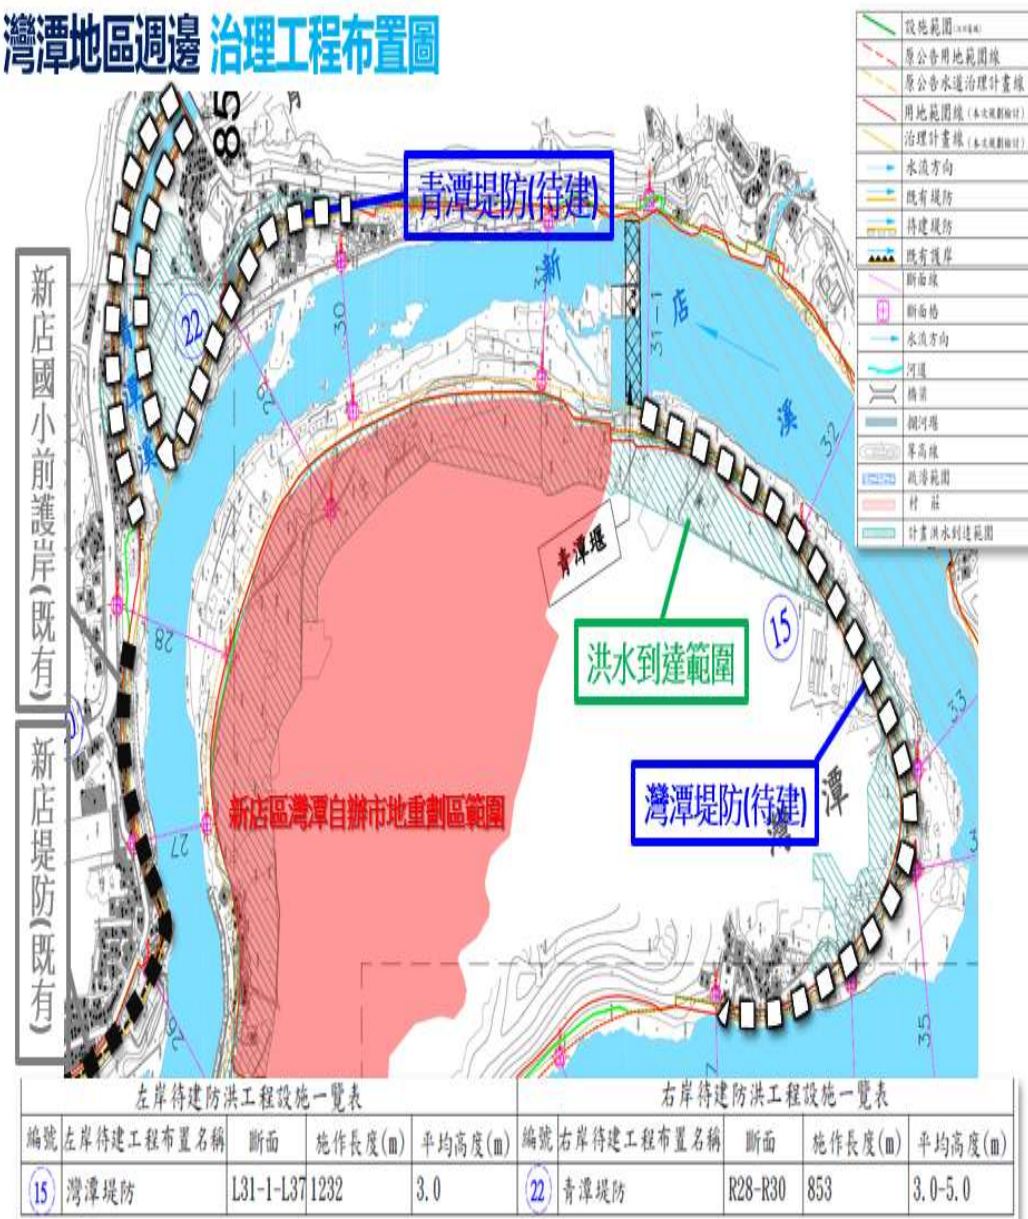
灣潭地區週邊 治理工程布置圖

| 設施範圍 |
|---|
| 原公告用地範圍線 |
| 原公告水道治理計畫線 |
| 用地範圍線 |
| 治理計畫線 |
| 水流方向 |
| 既有堤防 |
| 待建堤防 |
| 既有護岸 |
| 斷面線 |
| 斷面樁 |
| 水流方向 |
| 河道 |
| 橋梁 |
| 攔河堰 |
| 等高線 |
| 疏濬範圍 |
| 村莊 |
| 計畫洪水到達範圍 |

85

青潭堤防(待建)

新店國小前護岸(既有)

新店堤防(既有)

22

青

潭

溪

新

店

溪

30

29

28

27

26

31-1

32

33

35

青潭堰

洪水到達範圍

15

灣潭堤防(待建)

灣

潭

新店區灣潭自辦市地重劃區範圍

左岸待建防洪工程設施一覽表

| 編號 | 左岸待建工程布置名稱 | 斷面 | 施作長度(m) | 平均高度(m) |
|---|---|---|---|---|
| 15 | 灣潭堤防 | L31-1-L37 | 1232 | 3.0 |

右岸待建防洪工程設施一覽表

| 編號 | 右岸待建工程布置名稱 | 斷面 | 施作長度(m) | 平均高度(m) |
|---|---|---|---|---|
| 22 | 青潭堤防 | R28-R30 | 853 | 3.0-5.0 |